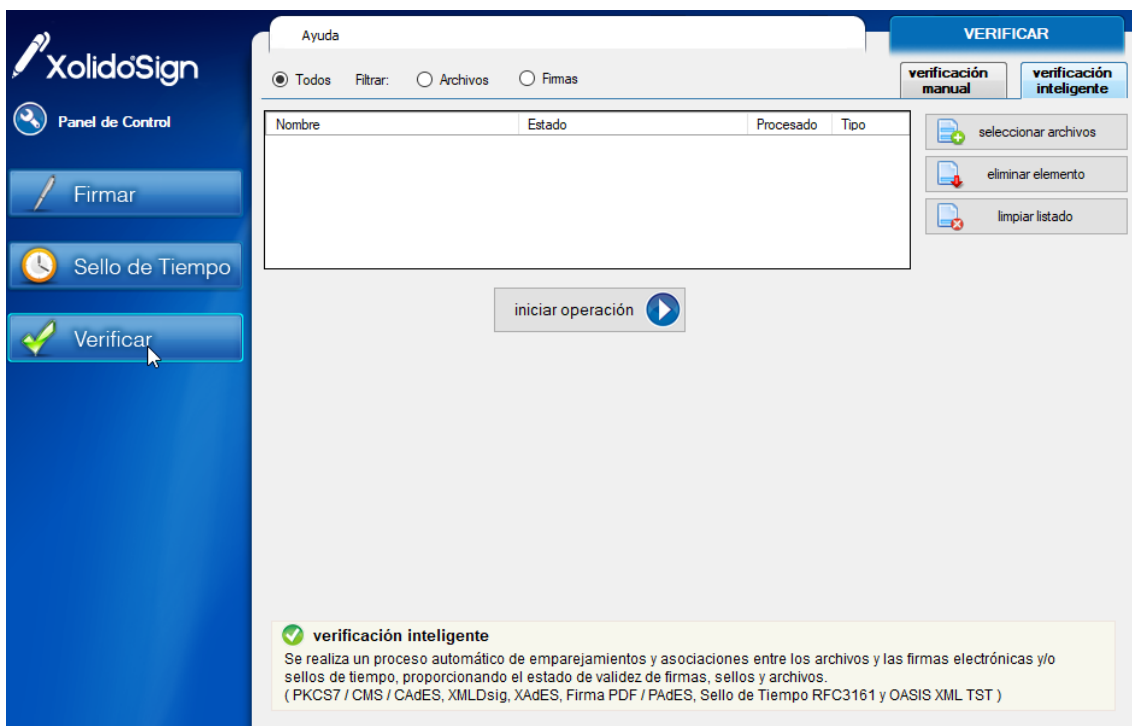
XolidoSign

Panel de Control

Firmar

Sello de Tiempo

Verificar

Ayuda

VERIFICAR

Todos Filtrar: Archivos Firmas

verificación manual

verificación inteligente

| Nombre | Estado | Procesado | Tipo |
|---|---|---|---|

seleccionar archivos

eliminar elemento

limpiar listado

iniciar operación

verificación inteligente

Se realiza un proceso automático de emparejamientos y asociaciones entre los archivos y las firmas electrónicas y/o sellos de tiempo, proporcionando el estado de validez de firmas, sellos y archivos.
( PKCS7 / CMS / CAdES, XMLDsig, XAdES, Firma PDF / PAdES, Sello de Tiempo RFC3161 y OASIS XML TST )